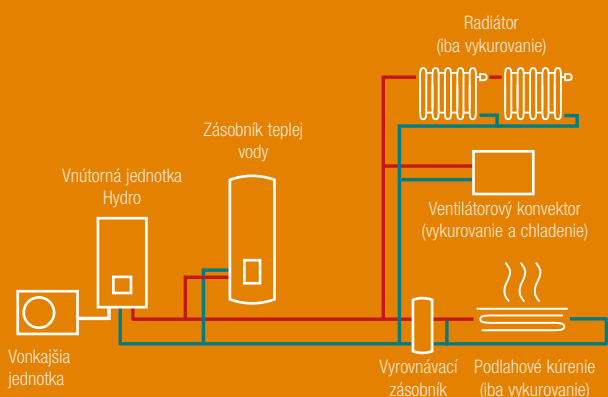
Radiátor
(iba vykurovanie)

Zásobník teplej vody

Vnútorná jednotka Hydro

Ventilátorový konvektor
(vykurovanie a chladenie)

Vonkajšia jednotka

Vyrovnávací zásobník

Podlahové kúrenie
(iba vykurovanie)